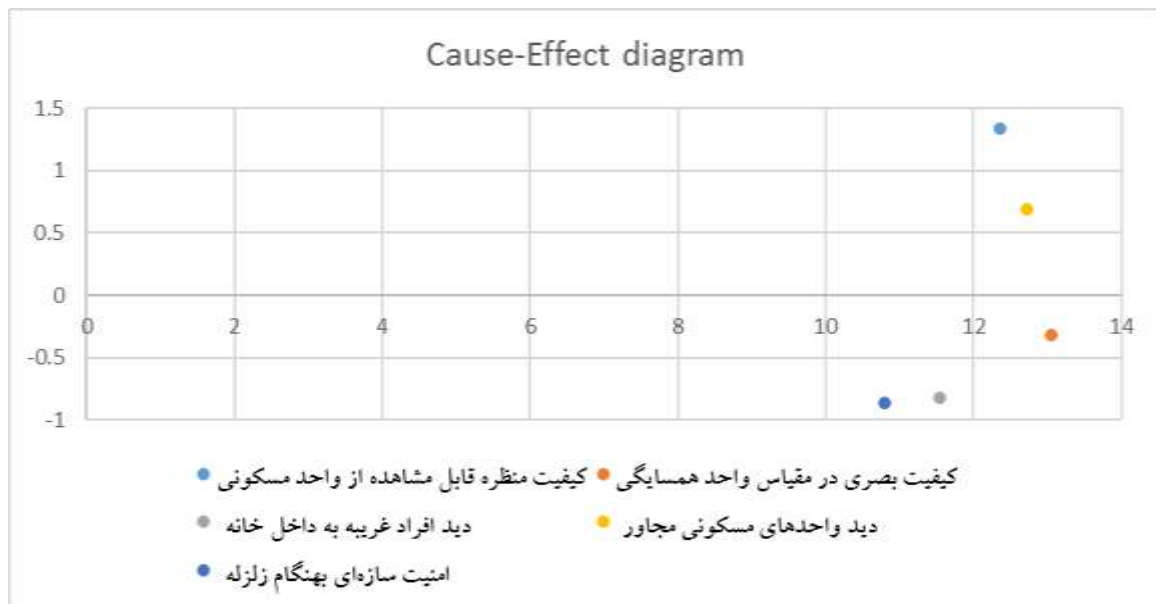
Cause-Effect diagram

1.5
1
0.5
0
-0.5
-1

0
2
4
6
8
10
12
14

کیفیت منظره قابل مشاهده از واحد مسکونی
کیفیت بصری در مقیاس واحد همسایگی
دید افراد غریبه به داخل خانه
دید واحدهای مسکونی مجاور
امنیت سازه‌ای بهنگام زلزله